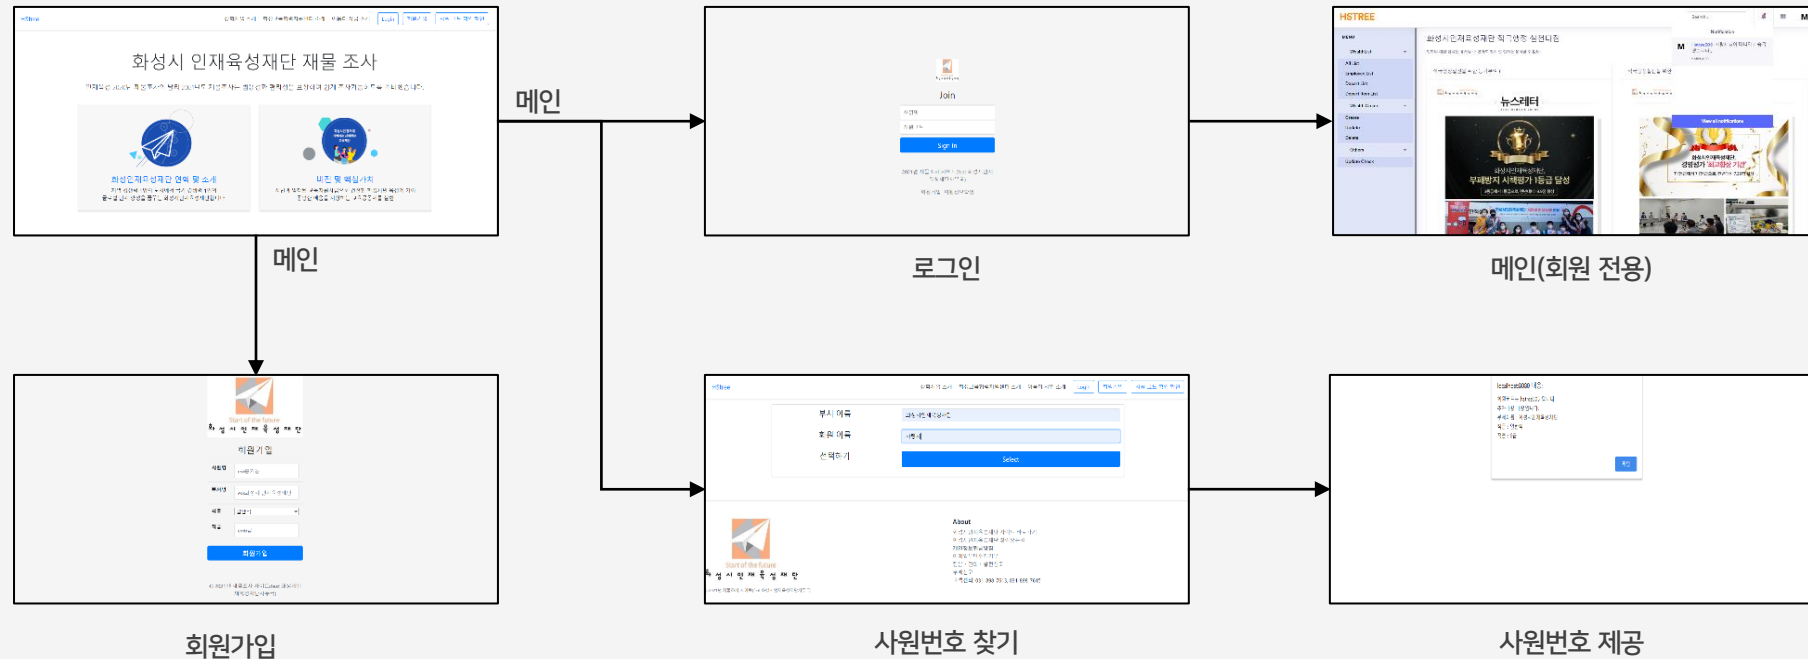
HSTREE

화성시 인재육성재단 재물 조사

메인

Join

Sign in

로그인

HSTREE

뉴스레터

부패방지 시책평가 1등급 달성

메인(회원 전용)

메인

Start of the future

화성시인재육성재단

회원가입

회원가입

회원가입

부서 이름

회원 이름

선택하기

Select

About

Start of the future

화성시인재육성재단

사원번호 찾기

확인

사원번호 제공